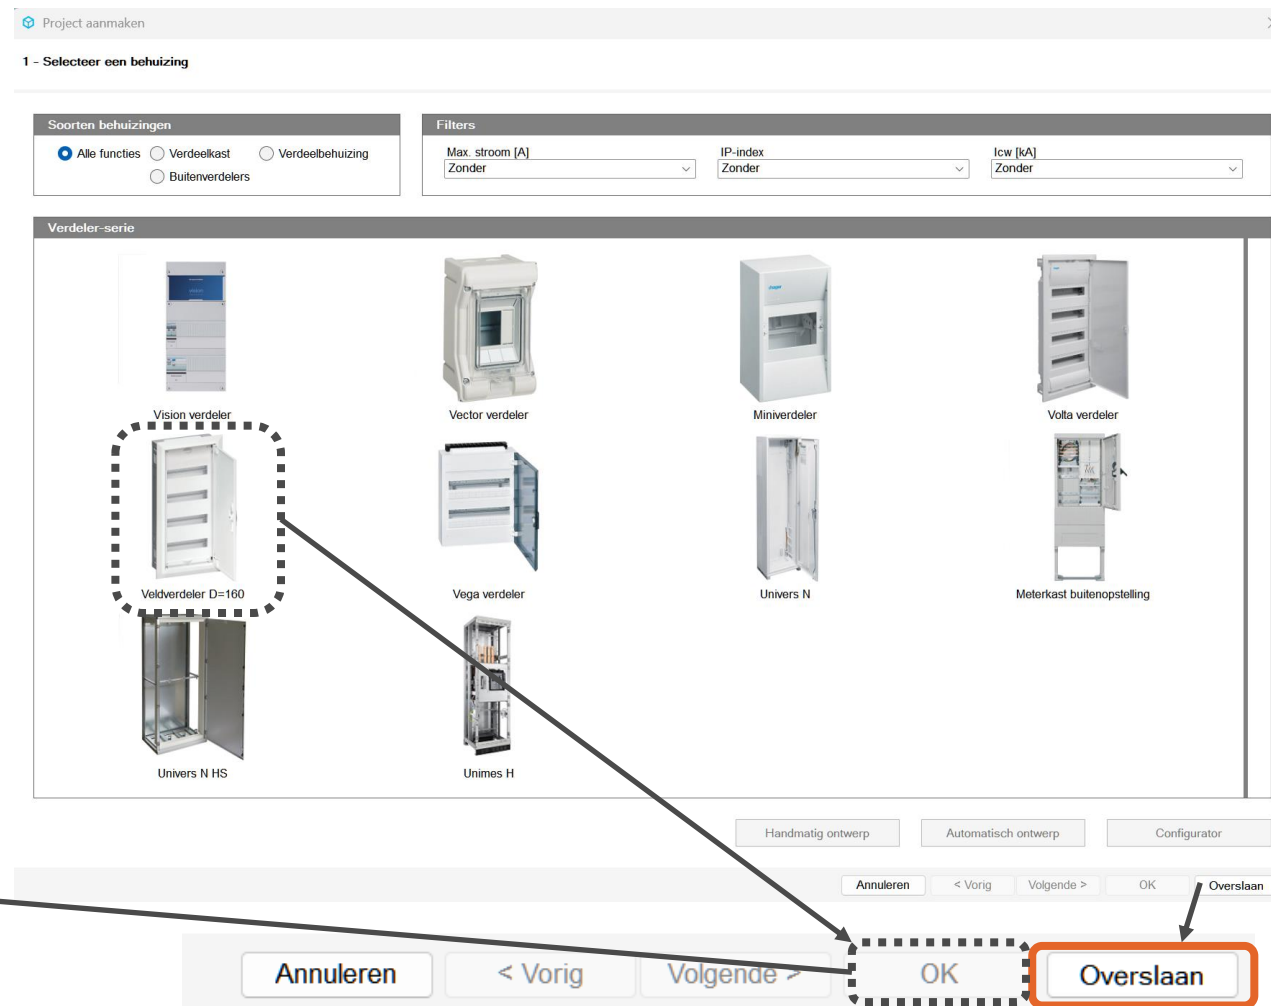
Project aanmaken

1 - Selecteer een behuizing

Soorten behuizingen

Alle functies   Verdeelkast   Verdeelbehuizing
Buitenverdelers

Filters

Max. stroom [A]
Zonder

IP-index
Zonder

Icw [kA]
Zonder

Verdeler-serie

Vision verdeler

Vector verdeler

Miniverdeler

Volta verdeler

Veldverdeler D=160

Vega verdeler

Univers N

Meterkast buitenopstelling

Univers N HS

Unimes H

Handmatig ontwerp   Automatisch ontwerp   Configurator

Annuleren   < Vorig   Volgende >   OK   Overslaan

Annuleren   < Vorig   Volgende >   OK   Overslaan